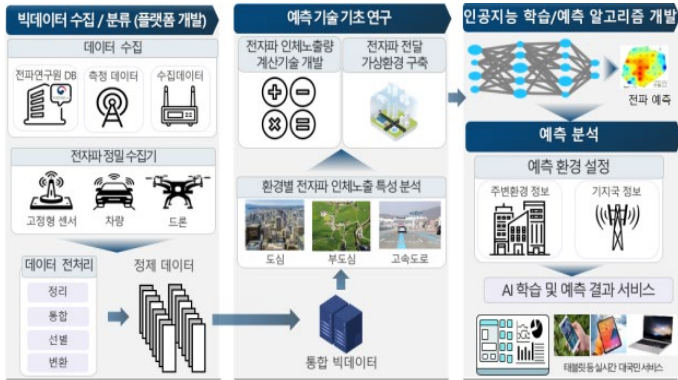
빅데이터 수집 / 분류 (플랫폼 개발)

데이터 수집

전파연구원 DB

측정 데이터

수집데이터

전자파 정밀 수집기

고정형 센서

차량

드론

데이터 전처리

정리

통합

선별

변환

정제 데이터

예측 기술 기초 연구

전자파 인체노출량 계산기술 개발

전자파 전달 가상환경 구축

환경별 전자파 인체노출 특성 분석

도심

부도심

고속도로

통합 빅데이터

인공지능 학습/예측 알고리즘 개발

전파 예측

예측 분석

예측 환경 설정

주변환경 정보

기지국 정보

AI 학습 및 예측 결과 서비스

태블릿 등 실시간 대국민 서비스